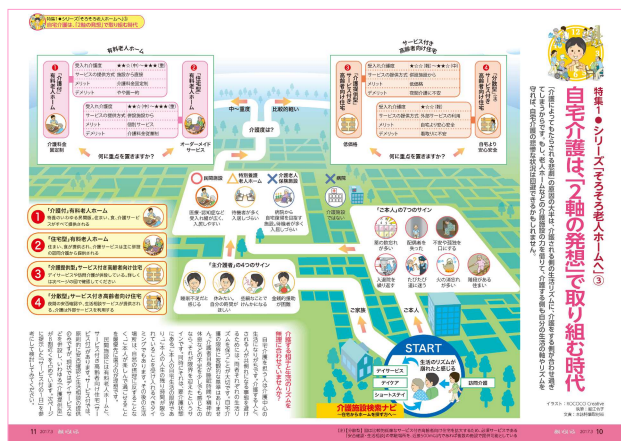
特集1●シリーズ「そろそろ老人ホームへ」③
自宅介護は、「2軸の発想」で取り組む時代

「介護はしてもらう方も、される方も辛い」という声をよく聞きます。介護する側もされる側も、気持ちよく過ごすためにはどうすればよいのでしょうか。

有料老人ホーム

サービス付き高齢者向け住宅

介護は?

中～重度

比較的軽い

何に重点を置きますか?

何に重点を置きますか?

介護体制重視

オーダーメイドサービス

低価格

自由な暮らし安心安全

①「介護付」有料老人ホーム
②「住宅型」有料老人ホーム
③「介護付」サービス付き高齢者向け住宅
④「分散型」サービス付き高齢者向け住宅

入居の条件
サービスの提供方式
メリット
デメリット

START

生活のリズムが崩れたと感じる

デイサービス

デイケア

ショートステイ

訪問介護

ご家族

ご本人

「ご本人」の7つのサイン

「主介護者」の4つのサイン

介護施設検索ナビ

介護を申し出るサインを見逃さないために

11 2013.3

2013.3 10